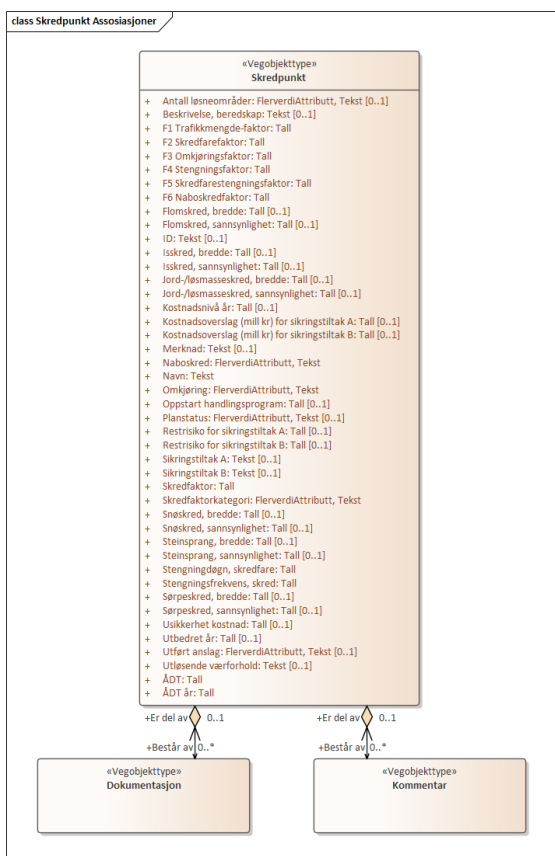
class Skredpunkt Assosiasjoner

«Vegobjekttype»
Skredpunkt

+ Antall løsneområder: FlerverdiAttributt, Tekst [0..1]
+ Beskrivelse, beredskap: Tekst [0..1]
+ F1 Trafikkmengde-faktor: Tall
+ F2 Skredfarefaktor: Tall
+ F3 Omkjøringsfaktor: Tall
+ F4 Stengningsfaktor: Tall
+ F5 Skredfarestengningsfaktor: Tall
+ F6 Naboskredfaktor: Tall
+ Flomskred, bredde: Tall [0..1]
+ Flomskred, sannsynlighet: Tall [0..1]
+ ID: Tekst [0..1]
+ Isskred, bredde: Tall [0..1]
+ Isskred, sannsynlighet: Tall [0..1]
+ Jord-/løsmasseskred, bredde: Tall [0..1]
+ Jord-/løsmasseskred, sannsynlighet: Tall [0..1]
+ Kostnadsnivå år: Tall [0..1]
+ Kostnadsoverslag (mill kr) for sikringstiltak A: Tall [0..1]
+ Kostnadsoverslag (mill kr) for sikringstiltak B: Tall [0..1]
+ Merknad: Tekst [0..1]
+ Naboskred: FlerverdiAttributt, Tekst
+ Navn: Tekst
+ Omkjøring: FlerverdiAttributt, Tekst
+ Oppstart handlingsprogram: Tall [0..1]
+ Planstatus: FlerverdiAttributt, Tekst [0..1]
+ Restrisiko for sikringstiltak A: Tall [0..1]
+ Restrisiko for sikringstiltak B: Tall [0..1]
+ Sikringstiltak A: Tekst [0..1]
+ Sikringstiltak B: Tekst [0..1]
+ Skredfaktor: Tall
+ Skredfaktorkategori: FlerverdiAttributt, Tekst
+ Snøskred, bredde: Tall [0..1]
+ Snøskred, sannsynlighet: Tall [0..1]
+ Steinsprang, bredde: Tall [0..1]
+ Steinsprang, sannsynlighet: Tall [0..1]
+ Stengningdøgn, skredfare: Tall
+ Stengningsfrekvens, skred: Tall
+ Sørpeskred, bredde: Tall [0..1]
+ Sørpeskred, sannsynlighet: Tall [0..1]
+ Usikkerhet kostnad: Tall [0..1]
+ Utbedret år: Tall [0..1]
+ Utført anslag: FlerverdiAttributt, Tekst [0..1]
+ Utløsende værforhold: Tekst [0..1]
+ ÅDT: Tall
+ ÅDT år: Tall

+Er del av 0..1
+Består av 0..*

+Er del av 0..1
+Består av 0..*

«Vegobjekttype»
Dokumentasjon

«Vegobjekttype»
Kommentar